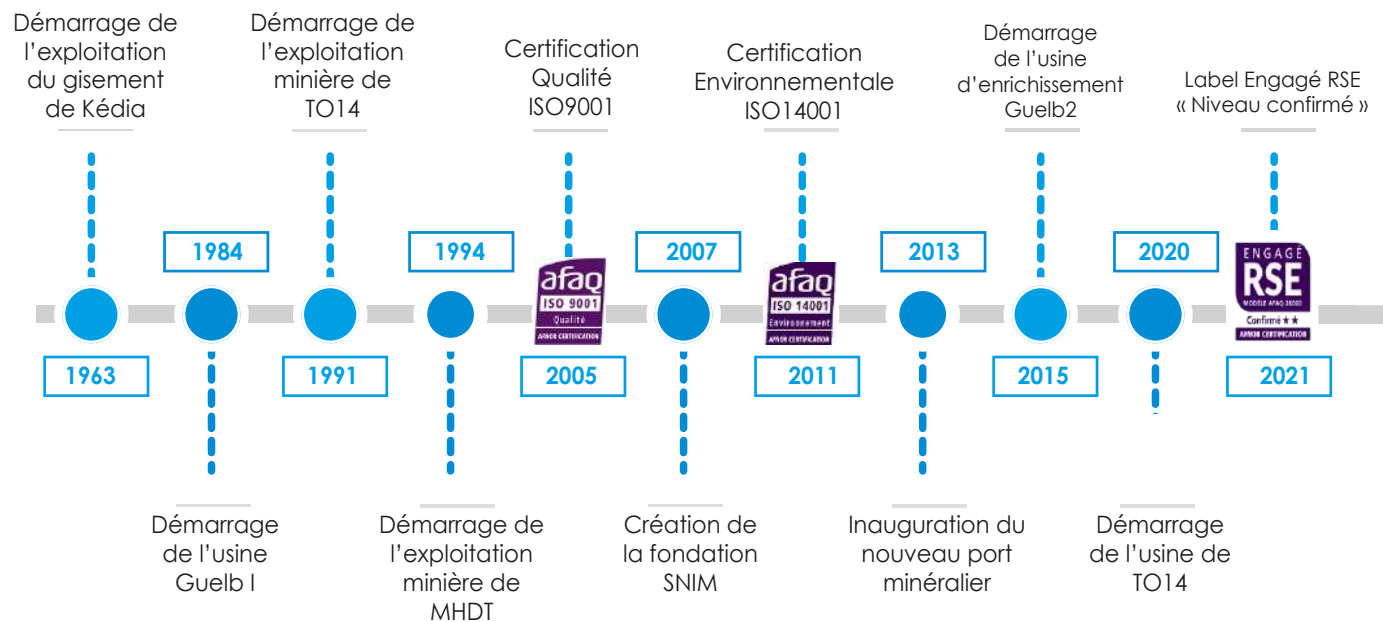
Démarrage de l'exploitation du gisement de Kédia

Démarrage de l'exploitation minière de TO14

Certification Qualité ISO9001

Certification Environnementale ISO14001

Démarrage de l'usine d'enrichissement Guelb2

Label Engagé RSE « Niveau confirmé »

1984

1994

2007

2013

2020

afaq ISO 9001 Qualité AFNOR CERTIFICATION

afaq ISO 14001 Environnement AFNOR CERTIFICATION

ENGAGÉ RSE MODÈLE AFAQ 26000 Confirmé ★★ AFNOR CERTIFICATION

1963

1991

2005

2011

2015

2021

Démarrage de l'usine Guelb I

Démarrage de l'exploitation minière de MHDT

Création de la fondation SNIM

Inauguration du nouveau port minéralier

Démarrage de l'usine de TO14